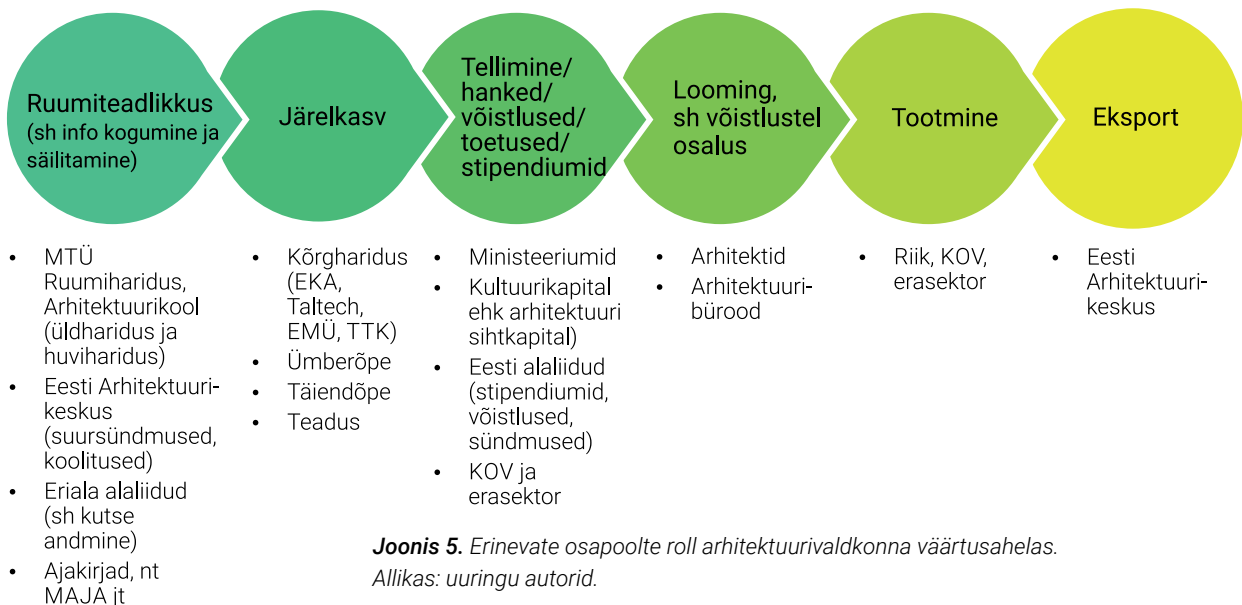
Ruumiteadlikkus (sh info kogumine ja säilitamine)

Järelkasv

Tellimine/ hanked/ võistlused/ toetused/ stipendiumid

Looming, sh võistlustel osalus

Tootmine

Eksport

- MTÜ Ruumiharidus, Arhitektuurikool (üldharidus ja huviharidus)
- Eesti Arhitektuurikeskus (suursündmused, koolitused)
- Eriala alaliidud (sh kutse andmine)
- Ajakirjad, nt MAJA jt

- Kõrgharidus (EKA, Taltech, EMÜ, TTK)
- Ümberõpe
- Täiendõpe
- Teadus

- Ministeeriumid
- Kultuurikapital ehk arhitektuuri sihtkapital)
- Eesti alaliidud (stipendiumid, võistlused, sündmused)
- KOV ja erasektor

- Arhitektid
- Arhitektuuribürood

- Riik, KOV, erasektor

- Eesti Arhitektuurikeskus

**Joonis 5.** *Erinevate osapoolte roll arhitektuurivaldkonna väärtusahelas. Allikas: uuringu autorid.*